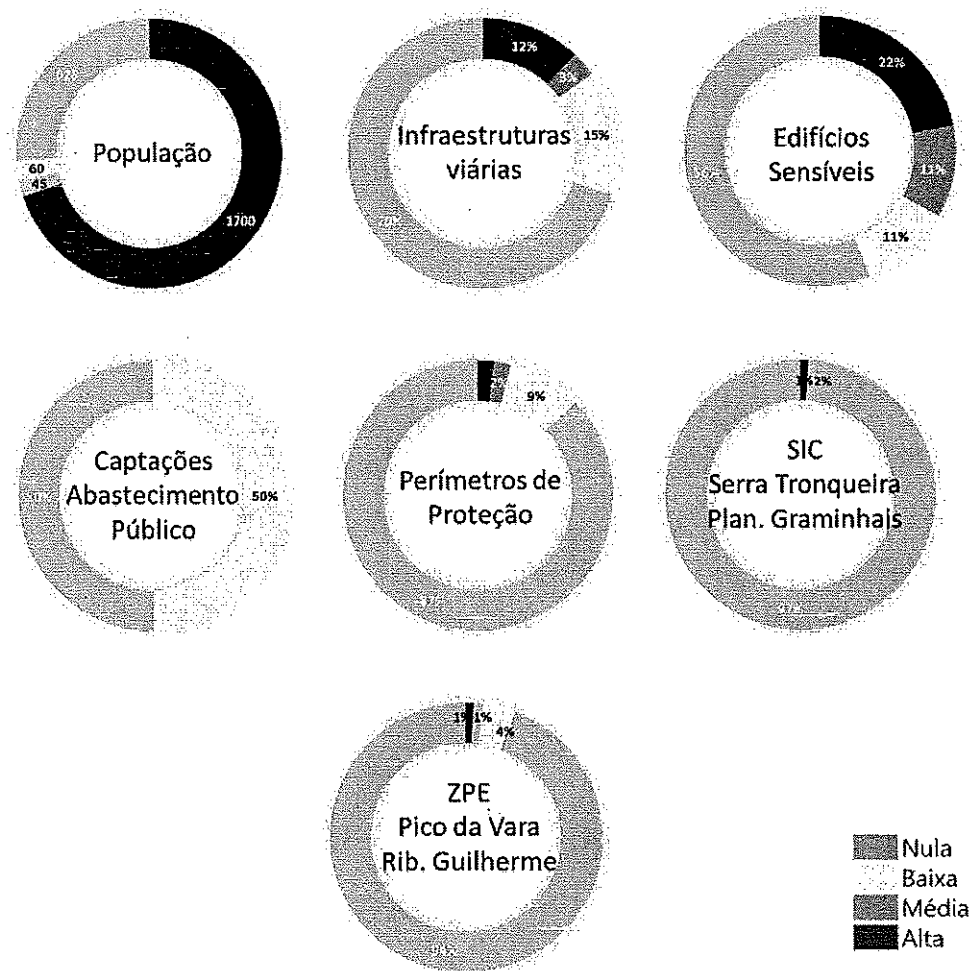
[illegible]
60
45
População
1700

12%
3%
Infraestruturas viárias
15%
70%

22%
Edifícios Sensíveis
11%
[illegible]
11%

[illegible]
Captações Abastecimento Público
50%

2%
9%
Perímetros de Proteção
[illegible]

1%2%
SIC Serra Tronqueira Plan. Graminhais
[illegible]

1%
1%
4%
ZPE Pico da Vara Rib. Guilherme
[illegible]

Nula
Baixa
Média
Alta